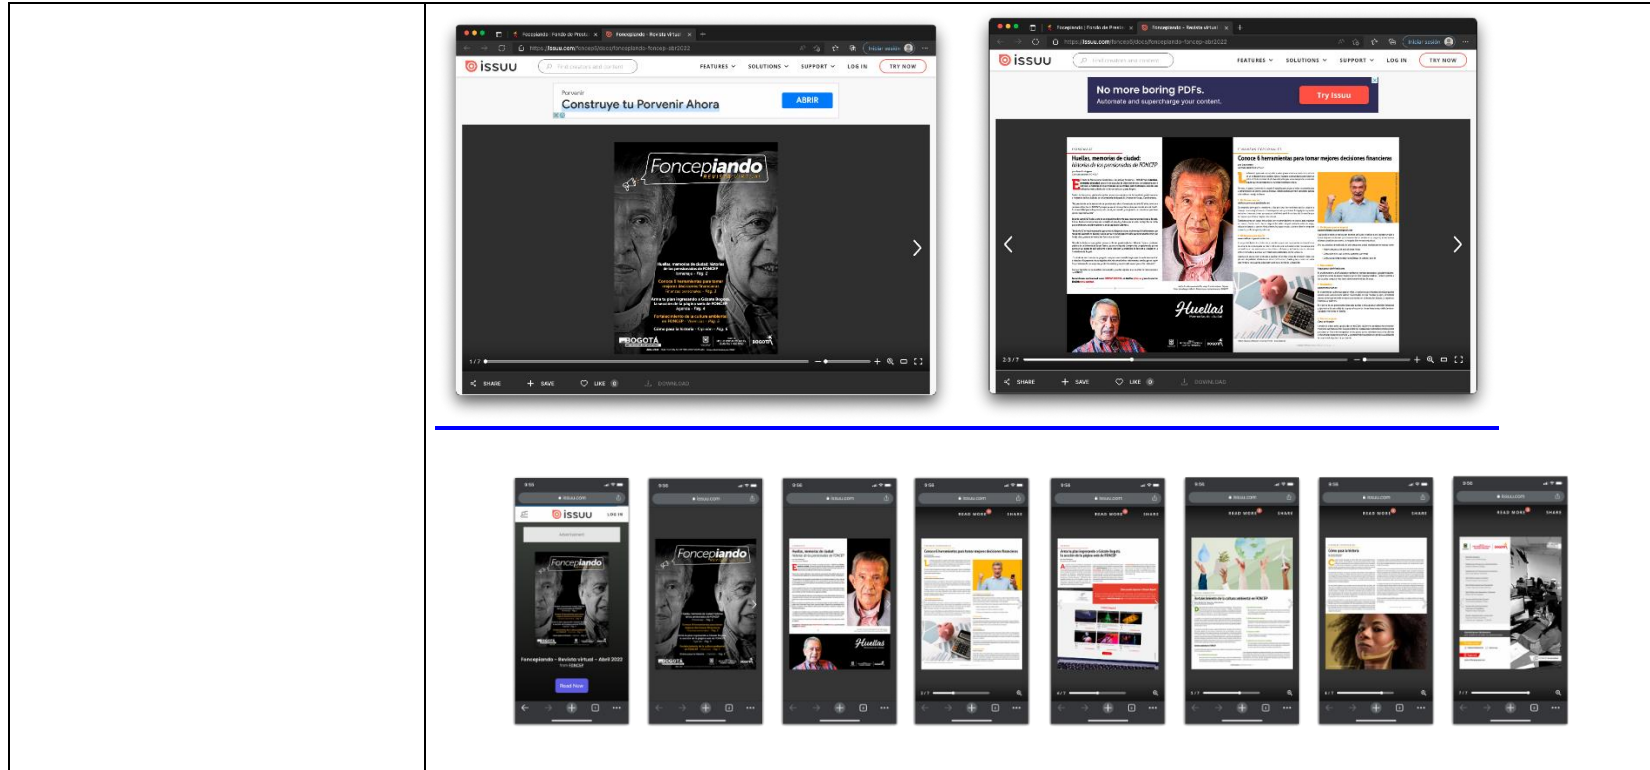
issuu

FEATURES SOLUTIONS SUPPORT LOG IN TRY NOW

Porvenir
Construye tu Porvenir Ahora
ABRIR

Foncepiando

BOGOTÁ

SHARE SAVE LIKE DOWNLOAD

issuu

FEATURES SOLUTIONS SUPPORT LOG IN TRY NOW

No more boring PDFs.
Automate and supercharge your content.
Try Issuu

Huellas, memorias de ciudad:

Conoce 6 herramientas para tomar mejores decisiones financieras

Huellas

SHARE SAVE LIKE DOWNLOAD

issuu

Foncepiando

Foncepiando - Revista virtual - Abril 2020

Read Now

Foncepiando

Huellas

READ MORE SHARE